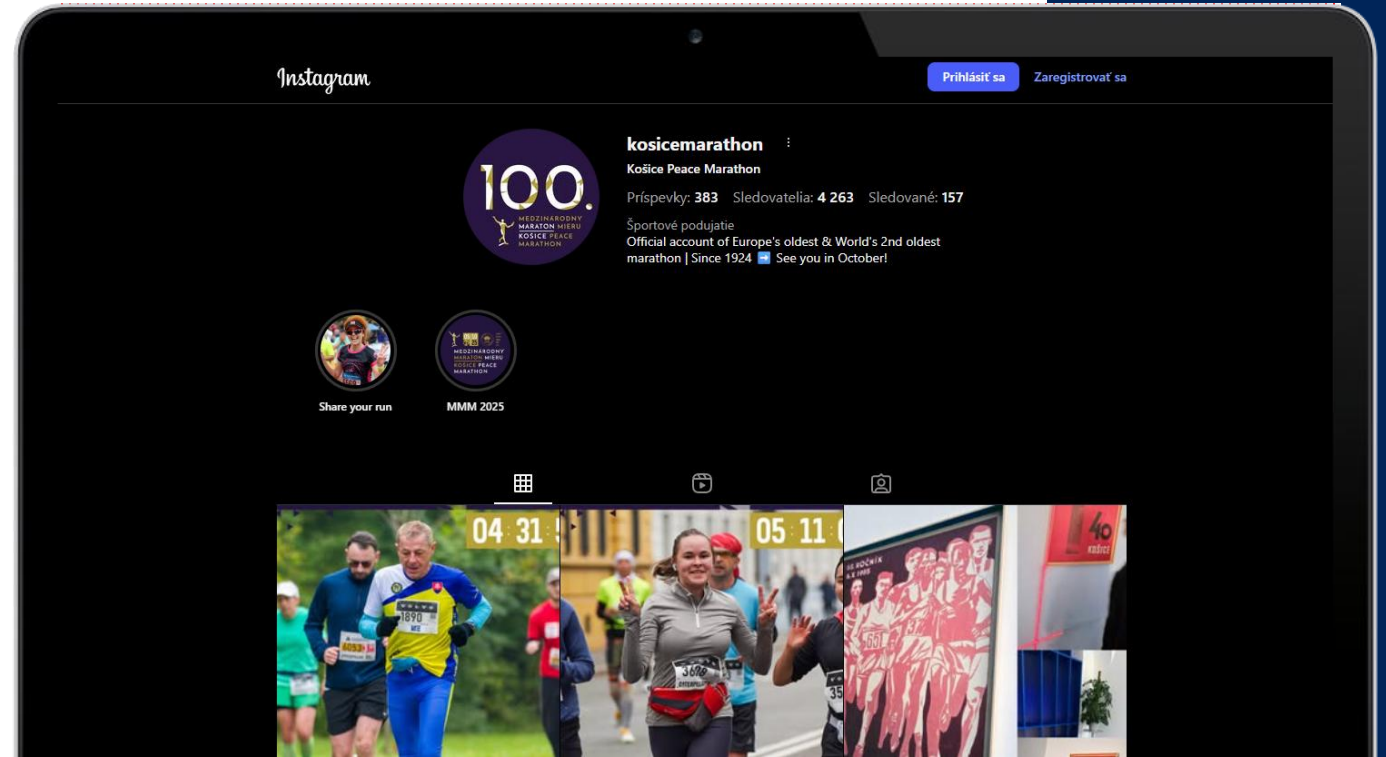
Instagram

Prihlásiť sa Zaregistrovať sa

kosicemarathon

Košice Peace Marathon

Príspevky: 383 Sledovatelia: 4 263 Sledované: 157

Športové podujatie

Official account of Europe's oldest & World's 2nd oldest marathon | Since 1924 ➡️ See you in October!

100.
MEDZINÁRODNÝ MARATÓN MIERU KOŠICE PEACE MARATHON

Share your run

MMM 2025

04 31

05 11

40